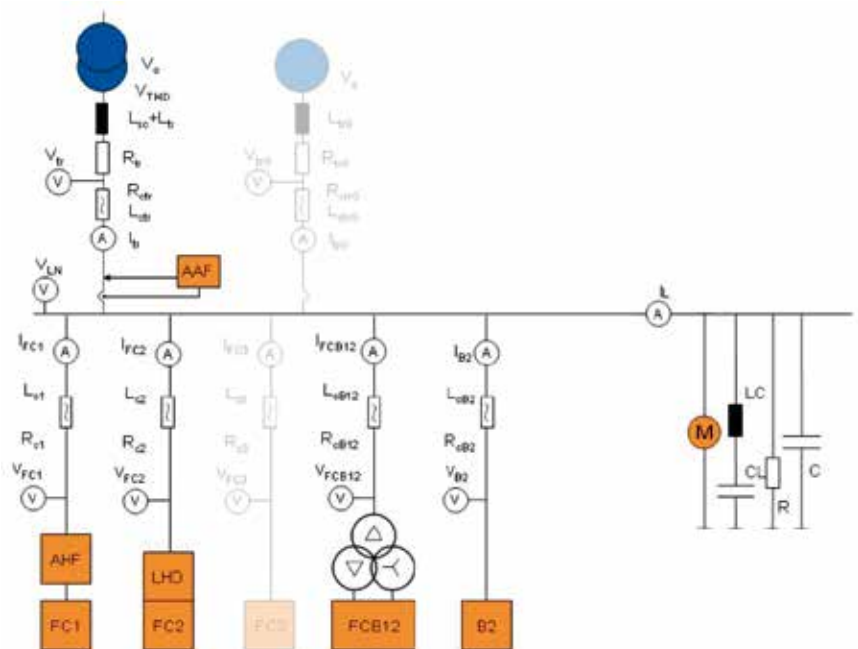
$V_o$
$V_{TMD}$
$L_{sc}+L_b$
$R_b$
$V_{tr}$
V
$R_{dtr}$
$L_{dtr}$
A
$I_b$
$V_a$
$L_{b2}$
$V_{tr2}$
V
$R_{b2}$
$R_{dtr2}$
$L_{dtr2}$
A
$I_{b2}$
$V_{LN}$
V
AAF
$I_L$
A
$I_{FC1}$
A
$L_{c1}$
$R_{c1}$
$V_{FC1}$
V
AHF
FC1
$I_{FC2}$
A
$L_{i2}$
$R_{i2}$
$V_{FC2}$
V
LHD
FC2
$I_{FC3}$
A
$L_{i3}$
$R_{i3}$
$V_{FC3}$
V
FC3
$I_{FCB12}$
A
$L_{cB12}$
$R_{cB12}$
$V_{FCB12}$
V
FCB12
$I_{B2}$
A
$L_{cB2}$
$R_{cB2}$
$V_{B2}$
V
B2
M
LC
CL
R
C